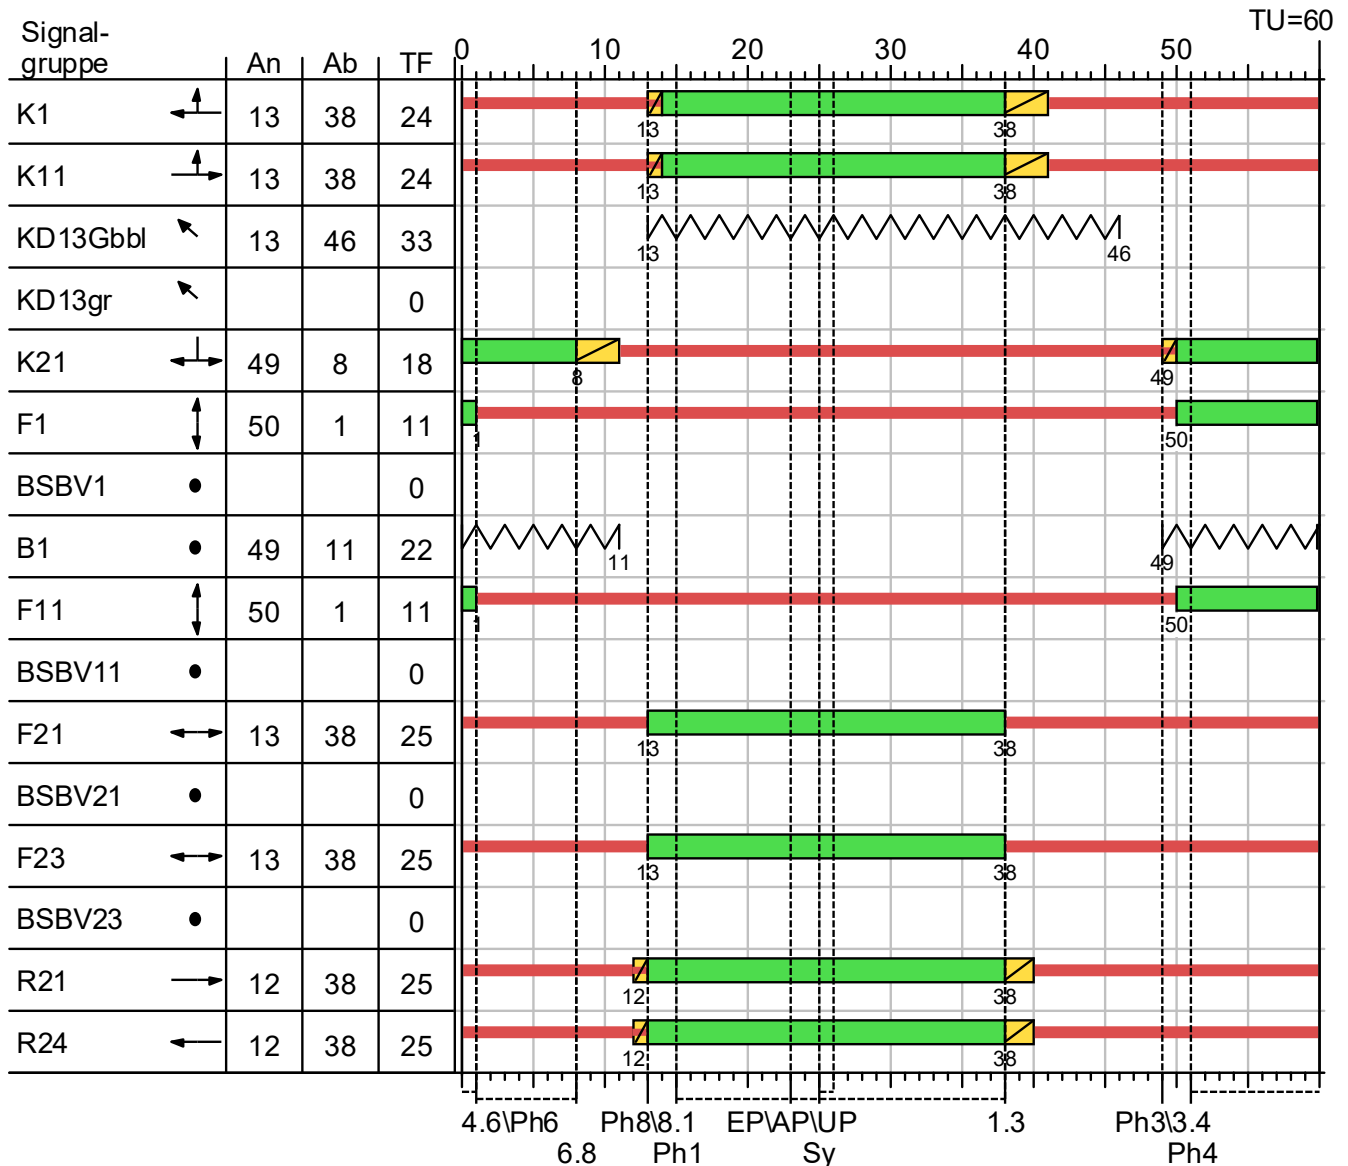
| Signalgruppe | | An | Ab | TF |
|---|---|---|---|---|
| K1 | | 13 | 38 | 24 |
| K11 | | 13 | 38 | 24 |
| KD13Gbbl | | 13 | 46 | 33 |
| KD13gr | | | | 0 |
| K21 | | 49 | 8 | 18 |
| F1 | | 50 | 1 | 11 |
| BSBV1 | | | | 0 |
| B1 | | 49 | 11 | 22 |
| F11 | | 50 | 1 | 11 |
| BSBV11 | | | | 0 |
| F21 | | 13 | 38 | 25 |
| BSBV21 | | | | 0 |
| F23 | | 13 | 38 | 25 |
| BSBV23 | | | | 0 |
| R21 | | 12 | 38 | 25 |
| R24 | | 12 | 38 | 25 |

TU=60

0 10 20 30 40 50

13 38
13 38
13 46
8 49
1 50
11 49
1 50
13 38
13 38
12 38
12 38

4.6\Ph6 Ph8\8.1 EP\AP\UP 1.3 Ph3\3.4
6.8 Ph1 Sy Ph4